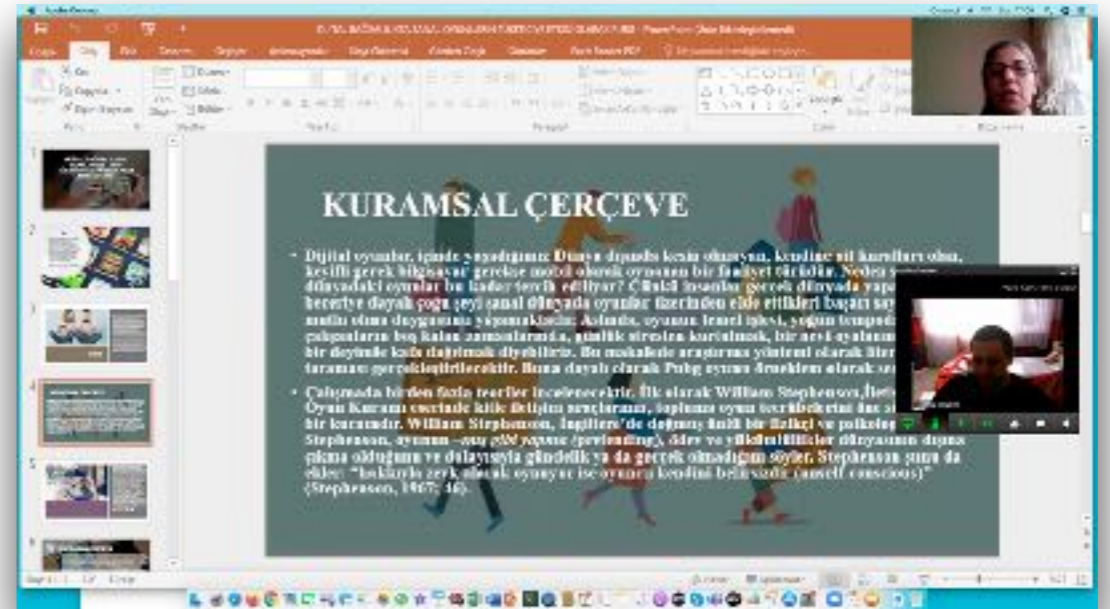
KURAMSAL ÇERÇEVE

• Dijital oyunlar, içinde yaşadığımız Dünya dışında kendi oluşturduğu, kendine ait kuralları olan, keyifli gerek bilgisayar gerekse mobil olarak oynanan bir faaliyet türüdür. Neden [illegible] dünyadaki oyunlar bu kadar tercih ediliyor? Çünkü insanlar gerçek dünyada yapa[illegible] beceriye dayalı çoğu şeyi sanal dünyada oyunlar üzerinden elde ettikleri başarı say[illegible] mutlu olma duygusunu yaşamaktadır. Aslında, oyunun temel işlevi, yoğun tempod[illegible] çalışanların boş kalan zamanlarında, günlük stresten kurtulmak, bir nevi oyalanm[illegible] bir deyimle kafa dağıtmak diyebiliriz. Bu makalede araştırma yöntemi olarak liter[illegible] taraması gerçekleştirilecektir. Buna dayalı olarak Pubg oyunu örneklem olarak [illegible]

• Çalışmada birden fazla teoriler incelenecektir. İlk olarak William Stephenson İleti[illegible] Oyun Kuramı eserinde kitle iletişim araçlarının, toplumu oyun teorilerini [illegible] bir kuramdır. William Stephenson, İngiltere'de doğmuş ünlü bir fizikçi ve psikolo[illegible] Stephenson, oyunun «mış gibi yapma» (pretending), ödev ve yükümlülükler dünyasının dışına çıkma olduğunu ve dolayısıyla gündelik ya da gerçek olmadığını söyler. Stephenson şunu da ekler: "Insanlar zevk olarak oynuyor ise oyuncu kendini bilinçsizdir (unself conscious)" (Stephenson, 1967: 46).